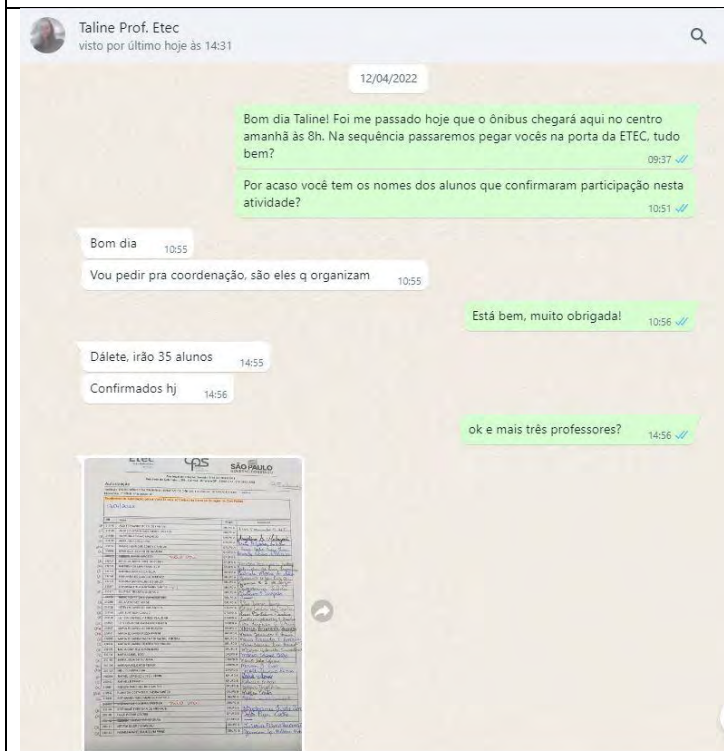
Taline Prof. Etec
visto por último hoje às 14:31

12/04/2022

Bom dia Taline! Foi me passado hoje que o ônibus chegará aqui no centro amanhã às 8h. Na sequência passaremos pegar vocês na porta da ETEC, tudo bem? 09:37

Por acaso você tem os nomes dos alunos que confirmaram participação nesta atividade? 10:51

Bom dia 10:55

Vou pedir pra coordenação, são eles q organizam 10:55

Está bem, muito obrigada! 10:56

Dálete, irão 35 alunos 14:55

Confirmados hj 14:56

ok e mais três professores? 14:56

Etec CPS SÃO PAULO

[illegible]